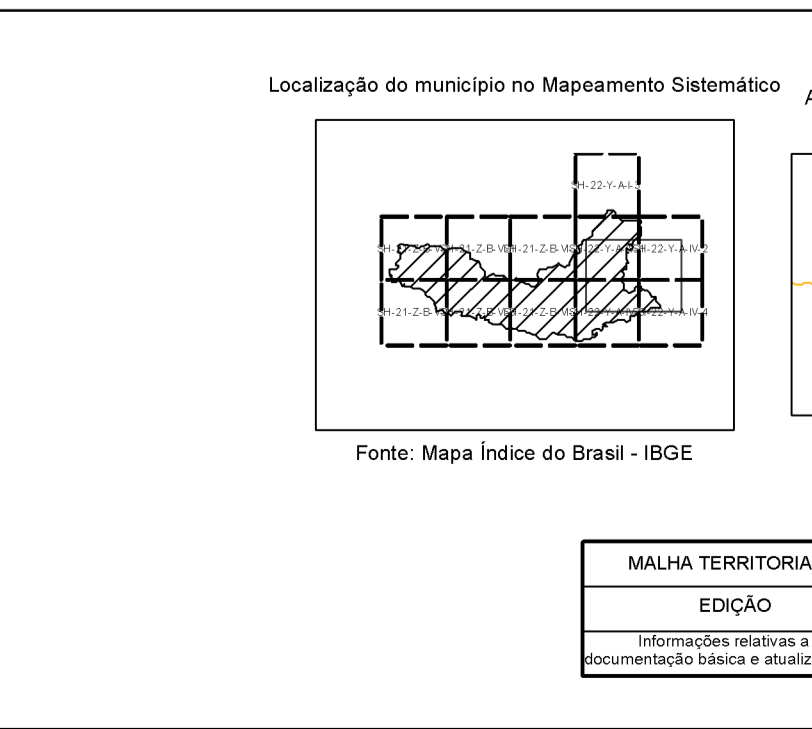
Localização do município no Mapeamento Sistemático

A

SH-22-Y-A-I-3

SH-21-Z-B-V SH-21-Z-B-V SH-21-Z-B-V SH-22-Y-A SH-22-Y-A-IV-2

SH-21-Z-B-V SH-21-Z-B-V SH-21-Z-B-V SH-22-Y-A SH-22-Y-A-IV-4

Fonte: Mapa Índice do Brasil - IBGE

MALHA TERRITORIA

EDIÇÃO

Informações relativas a
documentação básica e atualiz